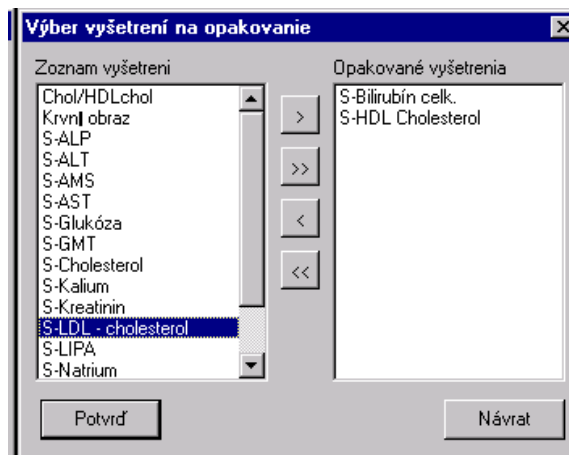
Výber vyšetrení na opakovanie

Zoznam vyšetrení

Chol/HDLchol
Krvný obraz
S-ALP
S-ALT
S-AMS
S-AST
S-Glukóza
S-GMT
S-Cholesterol
S-Kalium
S-Kreatinin
S-LDL - cholesterol
S-LIPA
S-Natrium

>
>>
<
<<

Opakované vyšetrenia

S-Bilirubín celk.
S-HDL Cholesterol

Potvrď

Návrat